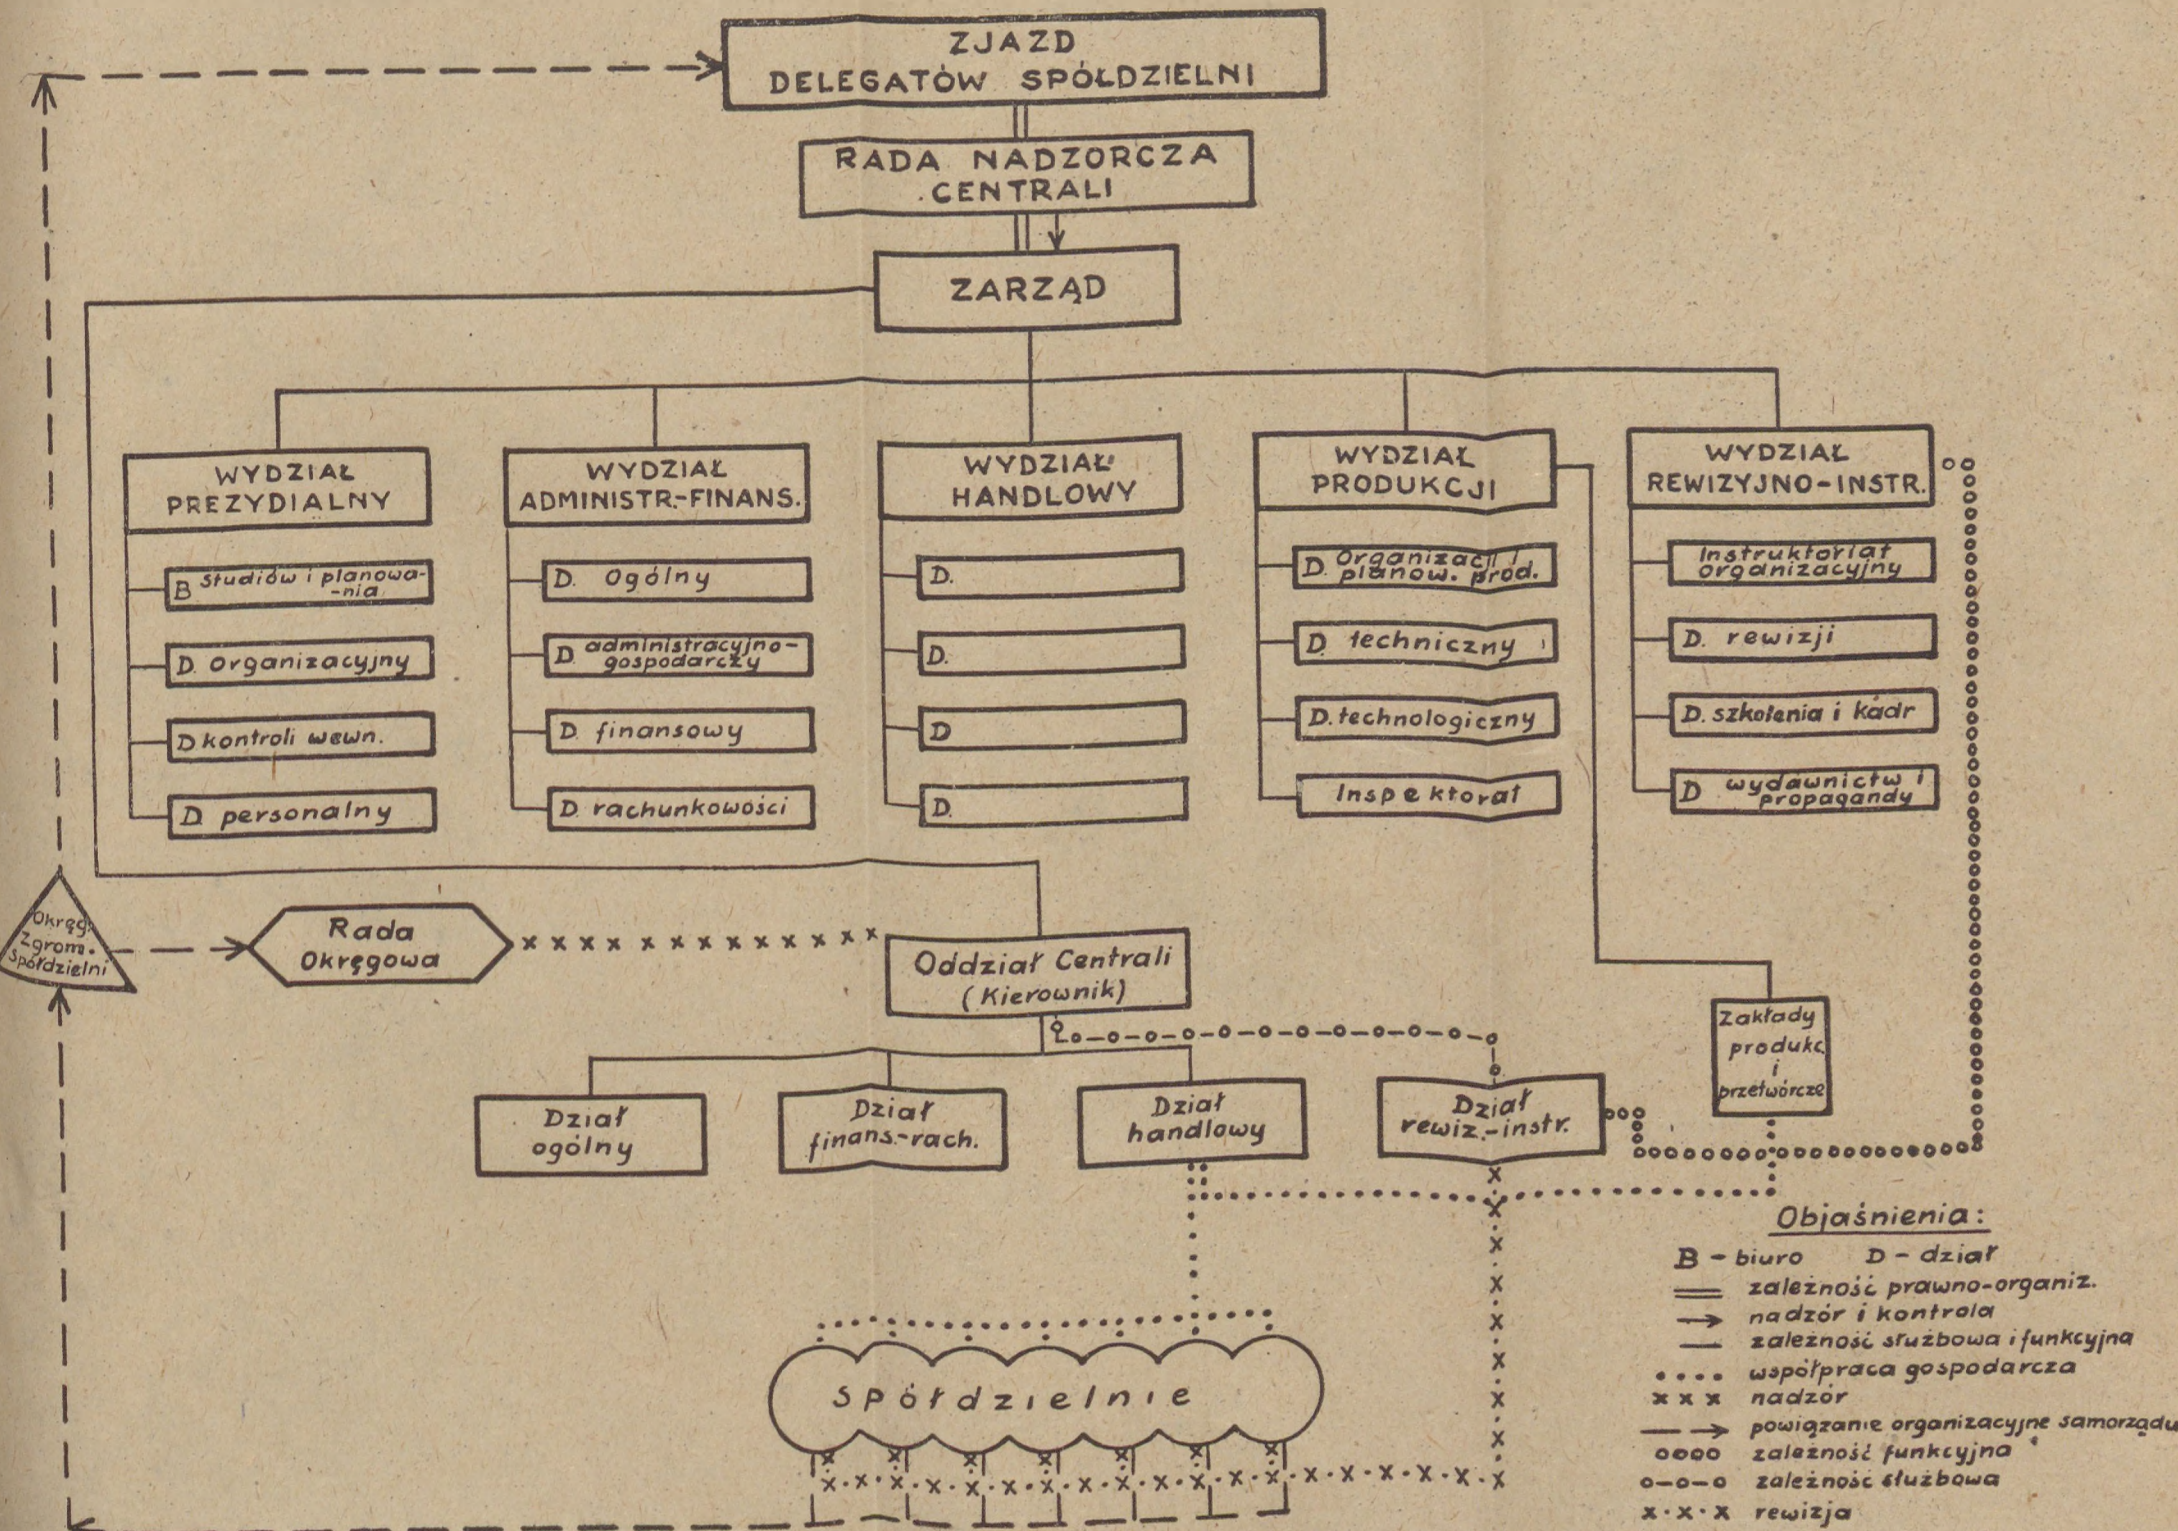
ZJAZD DELEGATÓW SPÓŁDZIELNI

RADA NADZORCZA CENTRALI

ZARZĄD

WYDZIAŁ PREZYDIALNY

B studiów i planowania

D. Organizacyjny

D kontroli wewn.

D personalny

WYDZIAŁ ADMINISTR.-FINANS.

D. Ogólny

D administracyjno-gospodarczy

D finansowy

D rachunkowości

WYDZIAŁ HANDLOWY

D.

D.

D

D.

WYDZIAŁ PRODUKCJI

D. Organizacji i planow. prod.

D. techniczny

D. technologiczny

Inspektorat

WYDZIAŁ REWIZYJNO-INSTR.

Instruktoriat organizacyjny

D. rewizji

D. szkolenia i kadr

D wydawnictw i propagandy

Okręg. Zgrom. Spółdzielni

Rada Okręgowa

Oddział Centrali (Kierownik)

Zakłady produkc. i przetwórcze

Dział ogólny

Dział finans-rach.

Dział handlowy

Dział rewiz.-instr.

Spółdzielnie

Objaśnienia:
B - biuro D - dział
zależność prawno-organiz.
nadzór i kontrola
zależność służbowa i funkcyjna
współpraca gospodarcza
x x x nadzór
powiązanie organizacyjne samorządu
oooo zależność funkcyjna
o-o-o zależność służbowa
x·x·x rewizja